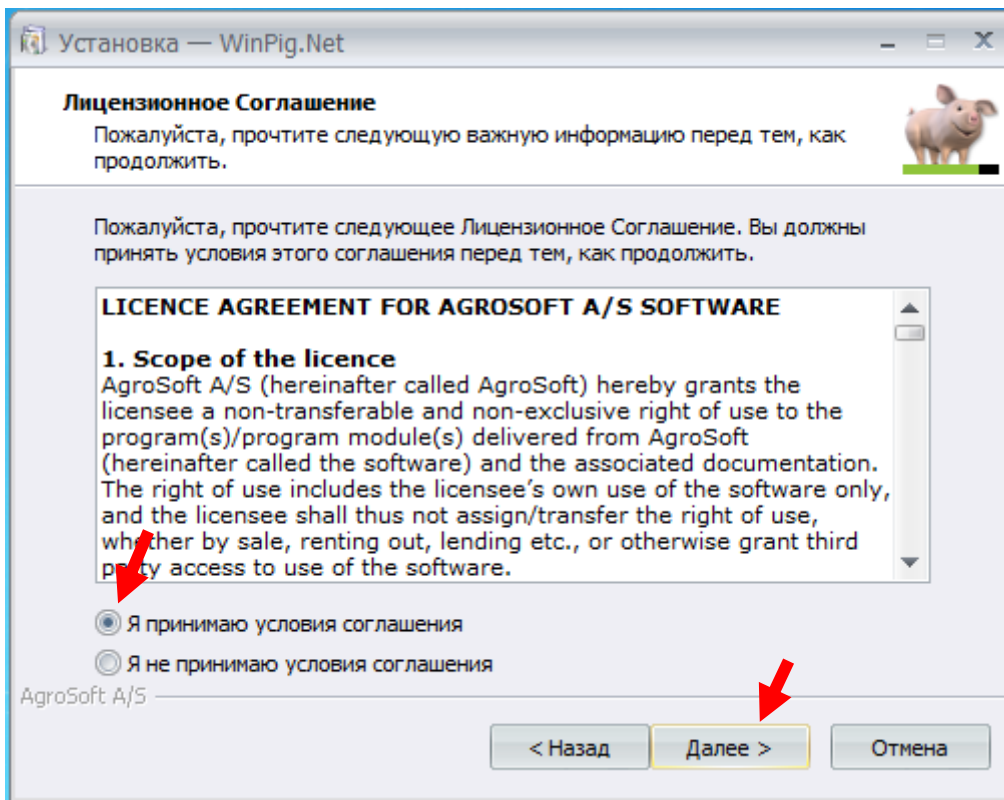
Установка — WinPig.Net

Лицензионное Соглашение

Пожалуйста, прочтите следующую важную информацию перед тем, как продолжить.

Пожалуйста, прочтите следующее Лицензионное Соглашение. Вы должны принять условия этого соглашения перед тем, как продолжить.

LICENCE AGREEMENT FOR AGROSOFT A/S SOFTWARE

1. Scope of the licence
AgroSoft A/S (hereinafter called AgroSoft) hereby grants the licensee a non-transferable and non-exclusive right of use to the program(s)/program module(s) delivered from AgroSoft (hereinafter called the software) and the associated documentation. The right of use includes the licensee’s own use of the software only, and the licensee shall thus not assign/transfer the right of use, whether by sale, renting out, lending etc., or otherwise grant third party access to use of the software.

Я принимаю условия соглашения

Я не принимаю условия соглашения

AgroSoft A/S

< Назад

Далее >

Отмена